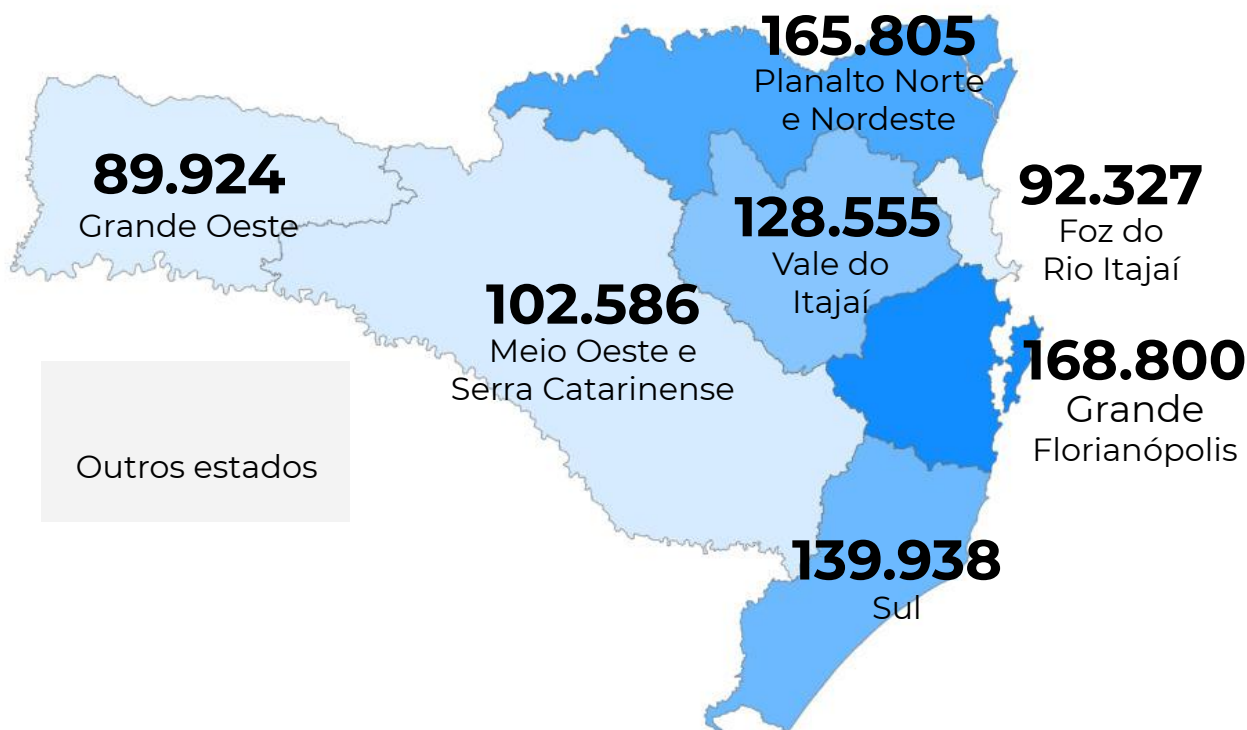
165.805
Planalto Norte e Nordeste

89.924
Grande Oeste

92.327
Foz do Rio Itajaí

128.555
Vale do Itajaí

102.586
Meio Oeste e Serra Catarinense

168.800
Grande Florianópolis

Outros estados

139.938
Sul